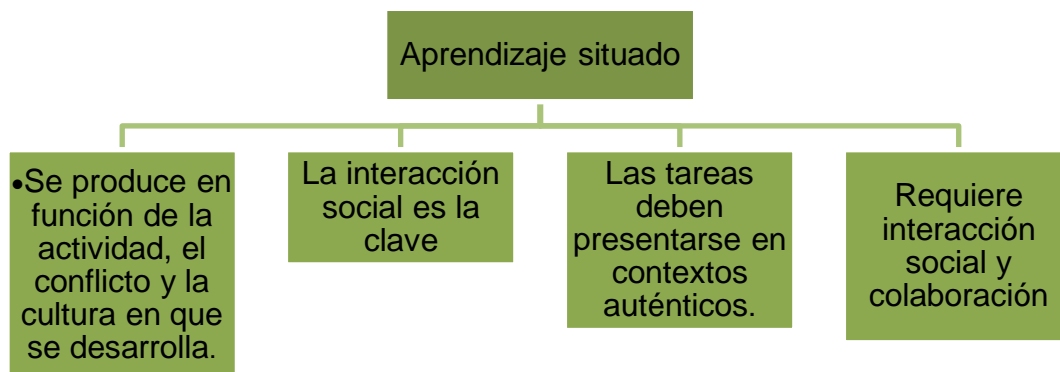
Aprendizaje situado

•Se produce en función de la actividad, el conflicto y la cultura en que se desarrolla.

La interacción social es la clave

Las tareas deben presentarse en contextos auténticos.

Requiere interacción social y colaboración